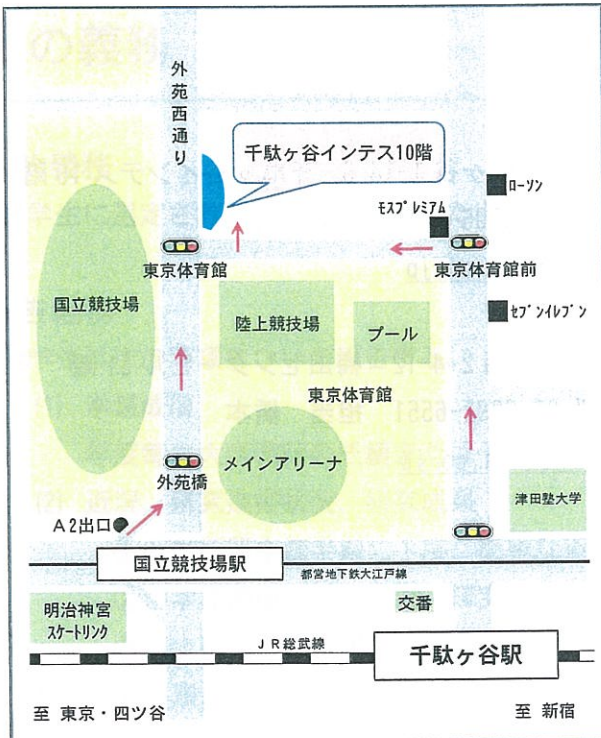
外苑西通り

千駄ヶ谷インテス10階

ローソン

モスプレミアム

東京体育館

東京体育館前

国立競技場

陸上競技場

プール

セブンイレブン

東京体育館

メインアリーナ

外苑橋

津田塾大学

A2出口

国立競技場駅

都営地下鉄大江戸線

明治神宮スケートリンク

交番

JR総武線

千駄ヶ谷駅

至 東京・四ツ谷

至 新宿